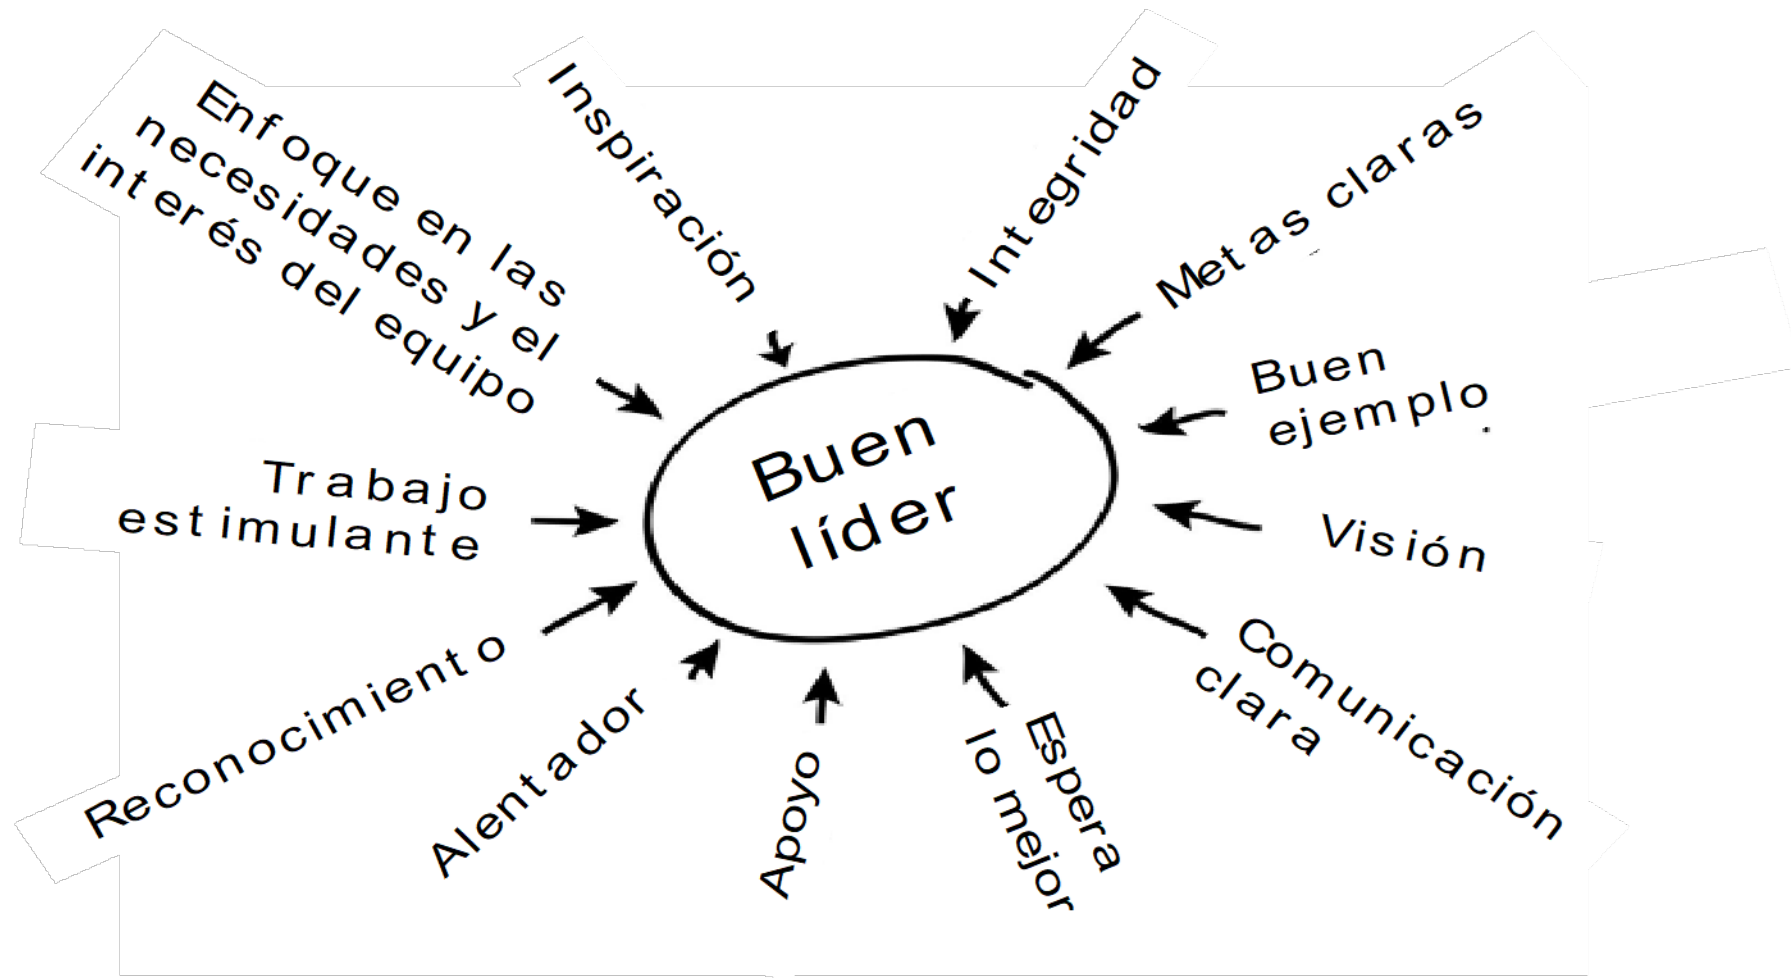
Buen líder

Enfoque en las necesidades y el interés del equipo

Inspiración

Integridad

Metas claras

Buen ejemplo

Visión

Comunicación clara

Espera lo mejor

Apoyo

Alentador

Reconocimiento

Trabajo estimulante